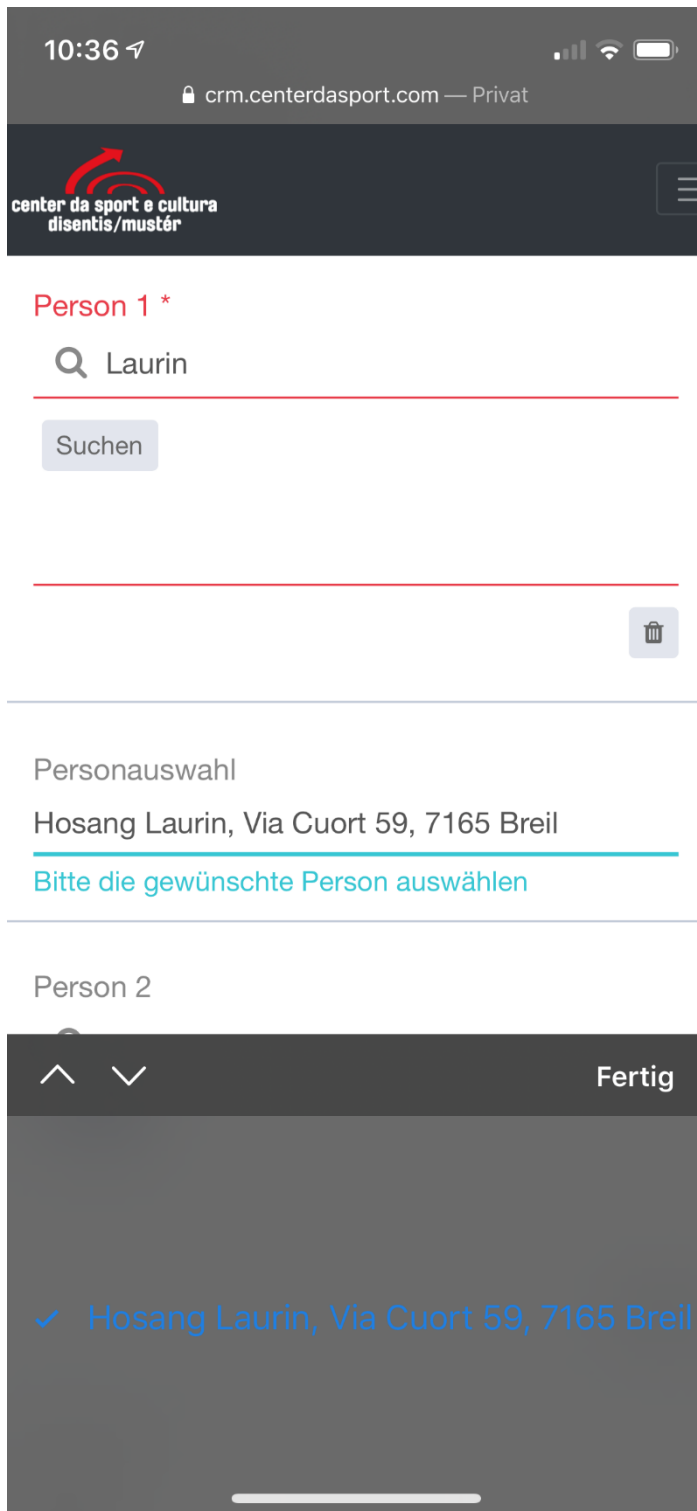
10:36

crm.centerdasport.com — Privat

center da sport e cultura
disentis/mustér

Person 1 *

Laurin

Suchen

Personauswahl

Hosang Laurin, Via Cuort 59, 7165 Breil

Bitte die gewünschte Person auswählen

Person 2

Fertig

✓ Hosang Laurin, Via Cuort 59, 7165 Breil